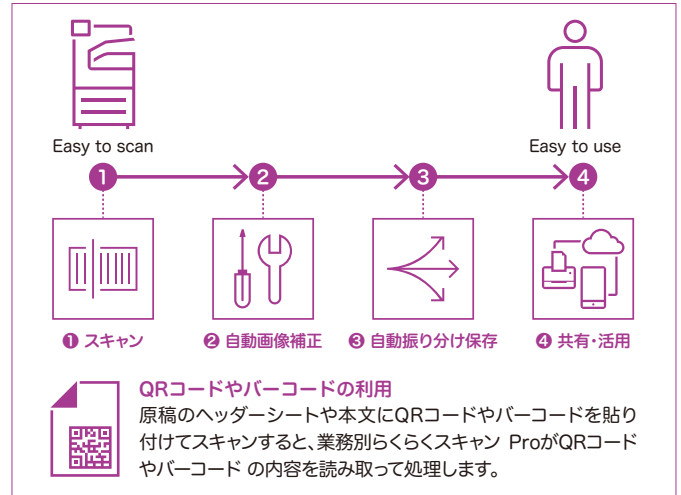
Easy to scan

Easy to use

1

2

3

4

❶ スキャン

❷ 自動画像補正

❸ 自動振り分け保存

❹ 共有・活用

QRコードやバーコードの利用

原稿のヘッダーシートや本文にQRコードやバーコードを貼り付けてスキャンすると、業務別らくらくスキャン ProがQRコードやバーコード の内容を読み取って処理します。